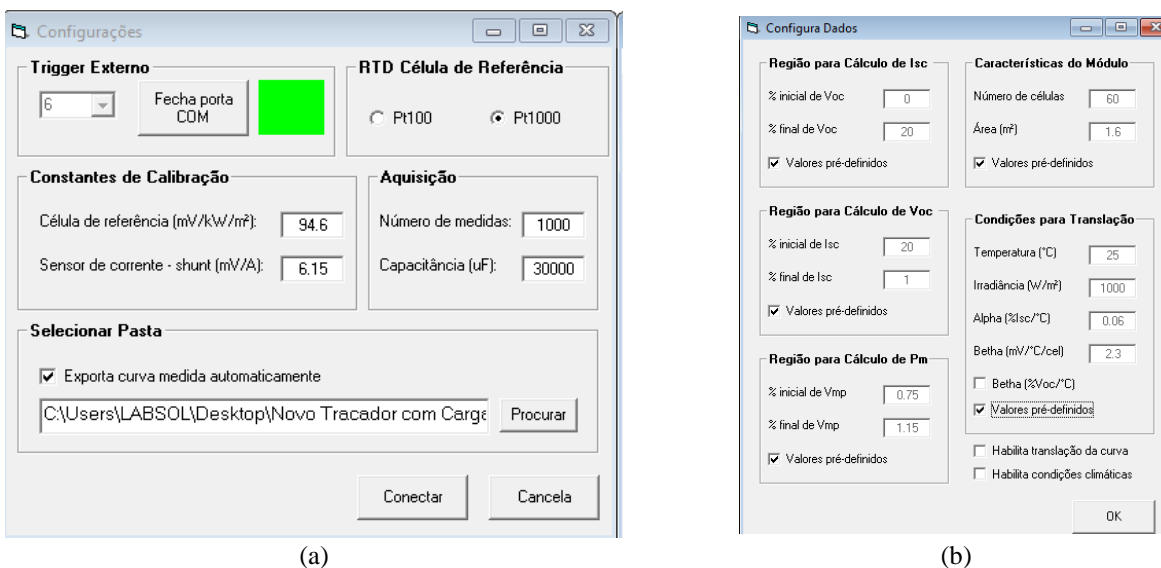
Configurações

Trigger Externo

6

Fecha porta COM

RTD Célula de Referência

Pt100

Pt1000

Constantes de Calibração

Célula de referência (mV/kW/m²): 94.6

Sensor de corrente - shunt (mV/A): 6.15

Aquisição

Número de medidas: 1000

Capacitância (uF): 30000

Selecionar Pasta

Exporta curva medida automaticamente

C:\Users\LABSOL\Desktop\Novo Tracador com Carga

Procurar

Conectar

Cancela

(a)

Configura Dados

Região para Cálculo de Isc

% inicial de Voc 0

% final de Voc 20

Valores pré-definidos

Características do Módulo

Número de células 60

Área (m²) 1.6

Valores pré-definidos

Região para Cálculo de Voc

% inicial de Isc 20

% final de Isc 1

Valores pré-definidos

Condições para Translação

Temperatura (°C) 25

Irradiância (W/m²) 1000

Alpha (%Isc/°C) 0.06

Betha (mV/°C/cel) 2.3

Betha (%Voc/°C)

Valores pré-definidos

Região para Cálculo de Pm

% inicial de Vmp 0.75

% final de Vmp 1.15

Valores pré-definidos

Habilita translação da curva

Habilita condições climáticas

OK

(b)